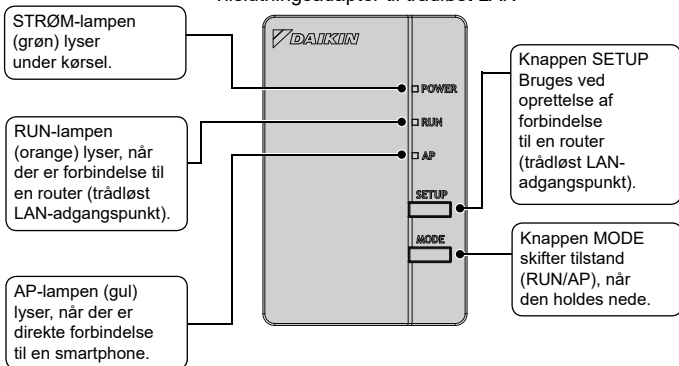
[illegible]

STRØM-lampen (grøn) lyser under kørsel.

RUN-lampen (orange) lyser, når der er forbindelse til en router (trådløst LAN-adgangspunkt).

AP-lampen (gul) lyser, når der er direkte forbindelse til en smartphone.

DAIKIN

POWER

RUN

AP

SETUP

MODE

Knappen SETUP Bruges ved oprettelse af forbindelse til en router (trådløst LAN-adgangspunkt).

Knappen MODE skifter tilstand (RUN/AP), når den holdes nede.